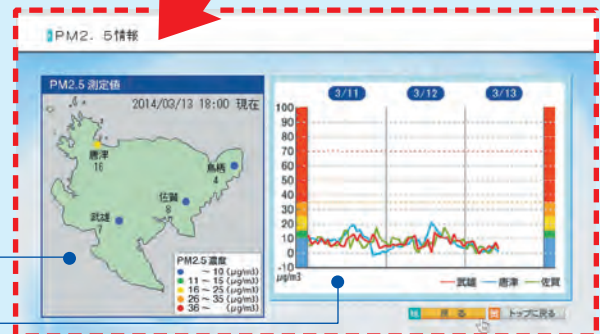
PM2．5情報

PM2.5 測定値

2014/03/13 18:00 現在

唐津
16

鳥栖
4

佐賀
8

武雄
7

PM2.5 濃度
～10 (μg/m3)
11～15 (μg/m3)
16～25 (μg/m3)
26～35 (μg/m3)
36～ (μg/m3)

3/11
3/12
3/13

100
90
80
70
60
50
40
30
20
10
0
-10
μg/m3

武雄
唐津
佐賀

戻る
トップに戻る